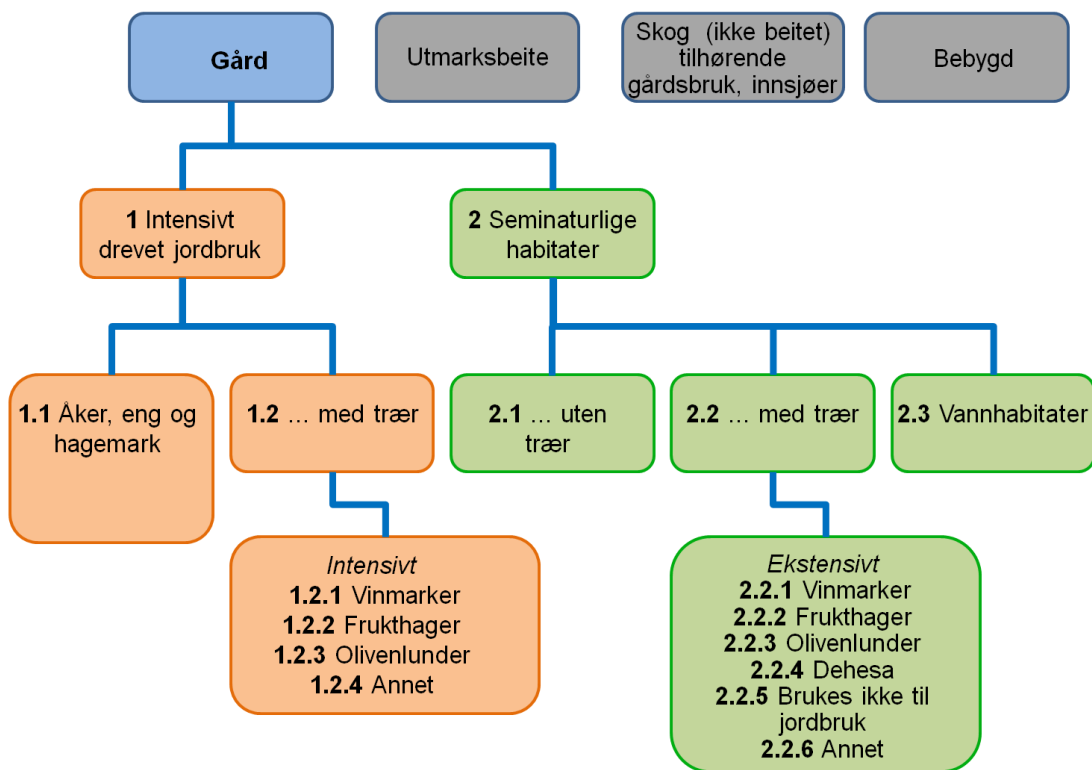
Gård

Utmarksbeite

Skog (ikke beitet) tilhørende gårdsbruk, innsjøer

Bebygd

1 Intensivt drevet jordbruk

2 Seminaturlige habitater

1.1 Åker, eng og hagemark

1.2 … med trær

2.1 … uten trær

2.2 … med trær

2.3 Vannhabitater

Intensivt
1.2.1 Vinmarker
1.2.2 Frukthager
1.2.3 Olivenlunder
1.2.4 Annet

Ekstensivt
2.2.1 Vinmarker
2.2.2 Frukthager
2.2.3 Olivenlunder
2.2.4 Dehesa
2.2.5 Brukes ikke til jordbruk
2.2.6 Annet